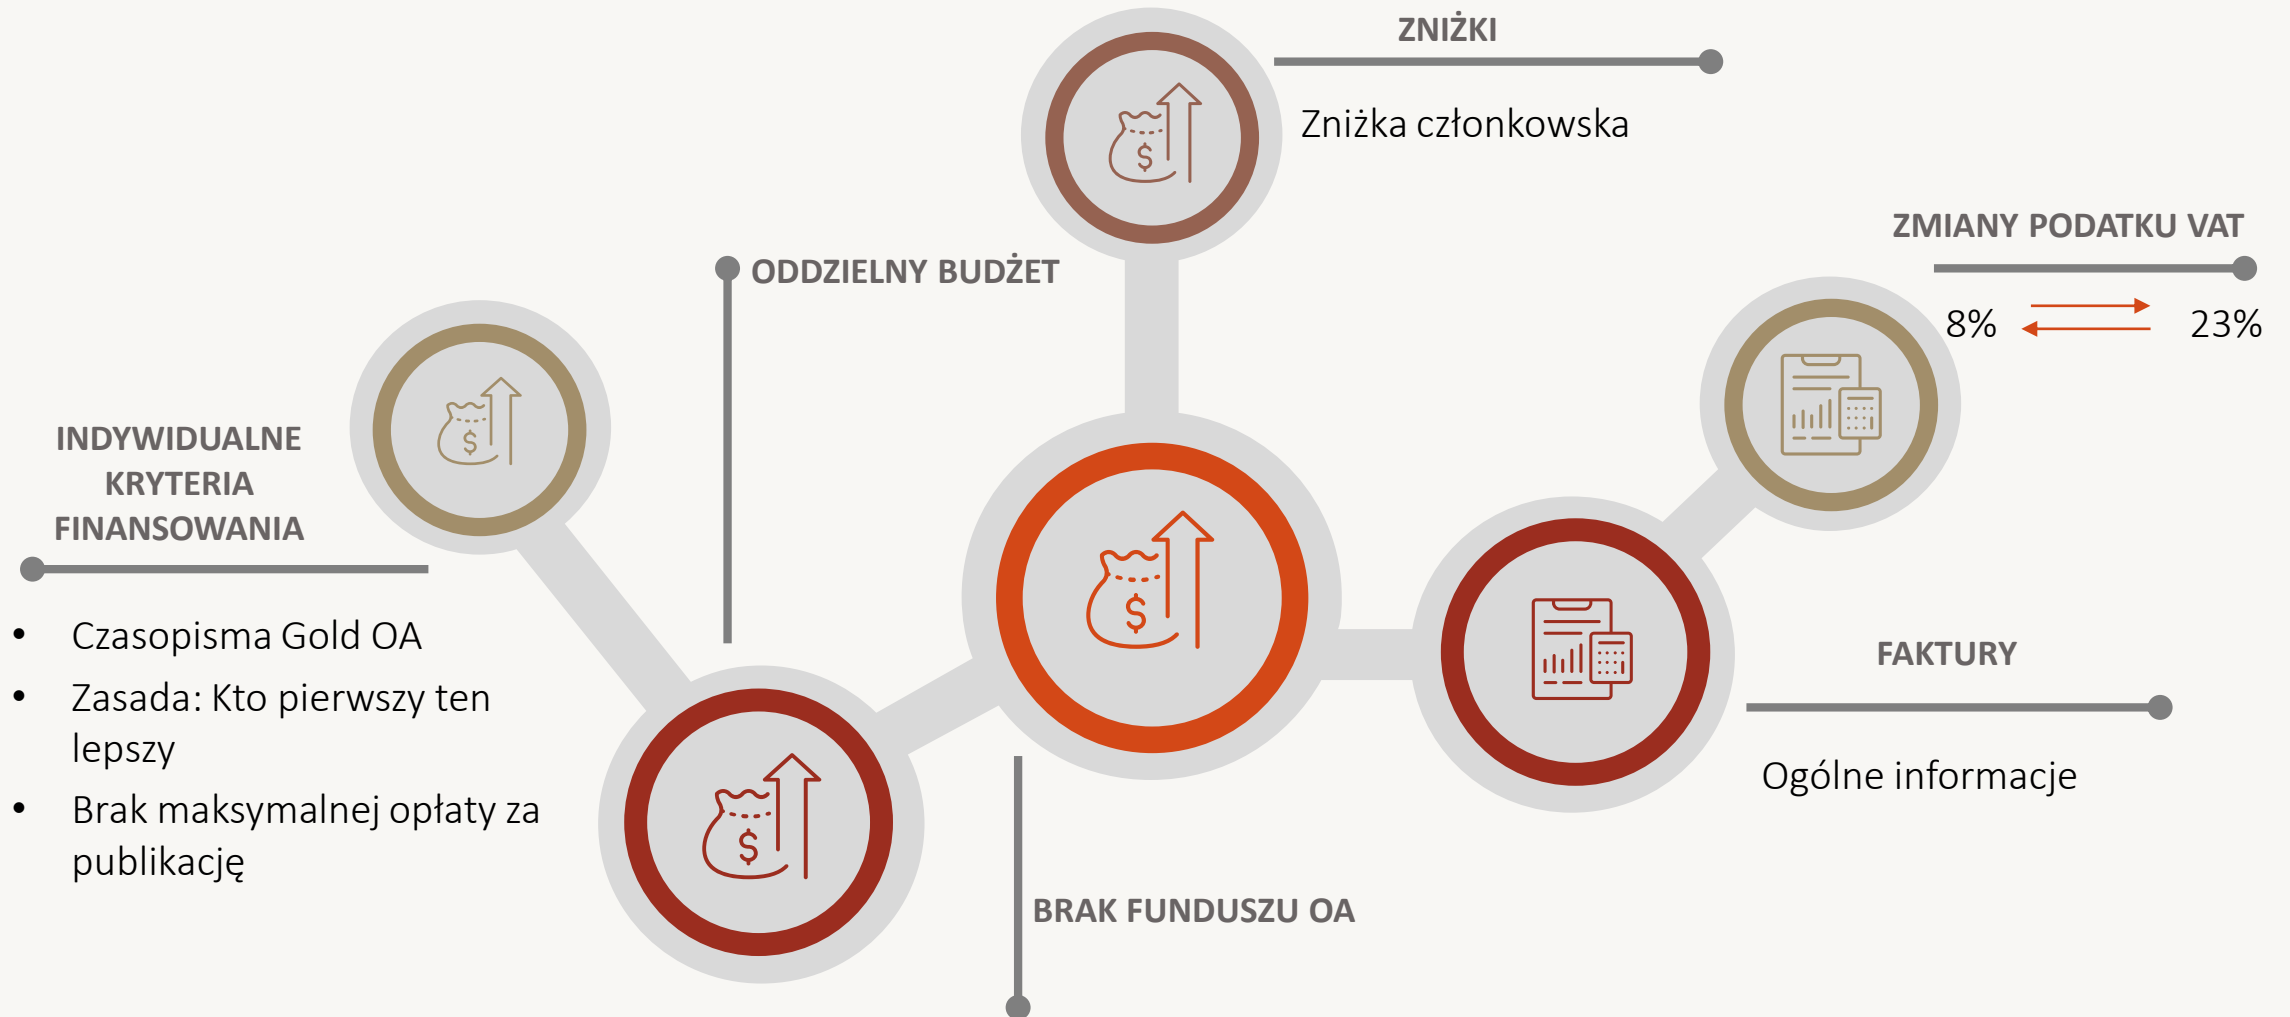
ZNIŻKI

Zniżka członkowska

ZMIANY PODATKU VAT

8% 23%

ODDZIELNY BUDŻET

INDYWIDUALNE KRYTERIA FINANSOWANIA

- Czasopisma Gold OA
- Zasada: Kto pierwszy ten lepszy
- Brak maksymalnej opłaty za publikację

FAKTURY

Ogólne informacje

BRAK FUNDUSZU OA